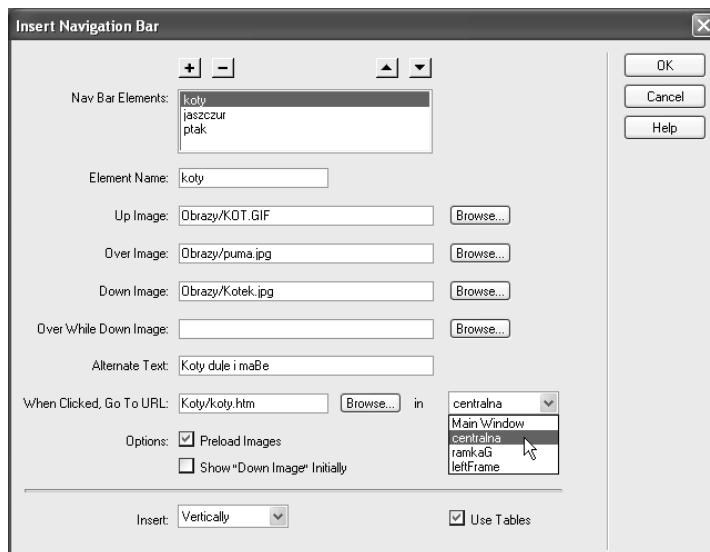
Insert Navigation Bar

+ −

Nav Bar Elements:
koty
jaszczur
ptak

Element Name: koty

Up Image: Obrazy/KOT.GIF Browse...

Over Image: Obrazy/puma.jpg Browse...

Down Image: Obrazy/Kotek.jpg Browse...

Over While Down Image: Browse...

Alternate Text: Koty dule i maBe

When Clicked, Go To URL: Koty/koty.htm Browse... in centralna

Main Window
centralna
ramkaG
leftFrame

Options: ☑ Preload Images
☐ Show "Down Image" Initially

Insert: Vertically

☑ Use Tables

OK
Cancel
Help